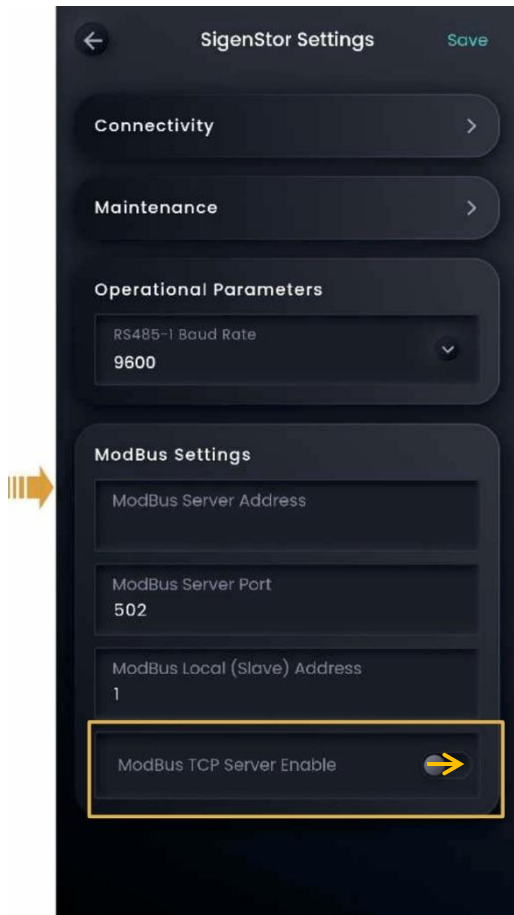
SigenStor Settings

Save

Connectivity

Maintenance

Operational Parameters

RS485-1 Baud Rate
9600

ModBus Settings

ModBus Server Address

ModBus Server Port
502

ModBus Local (Slave) Address
1

ModBus TCP Server Enable